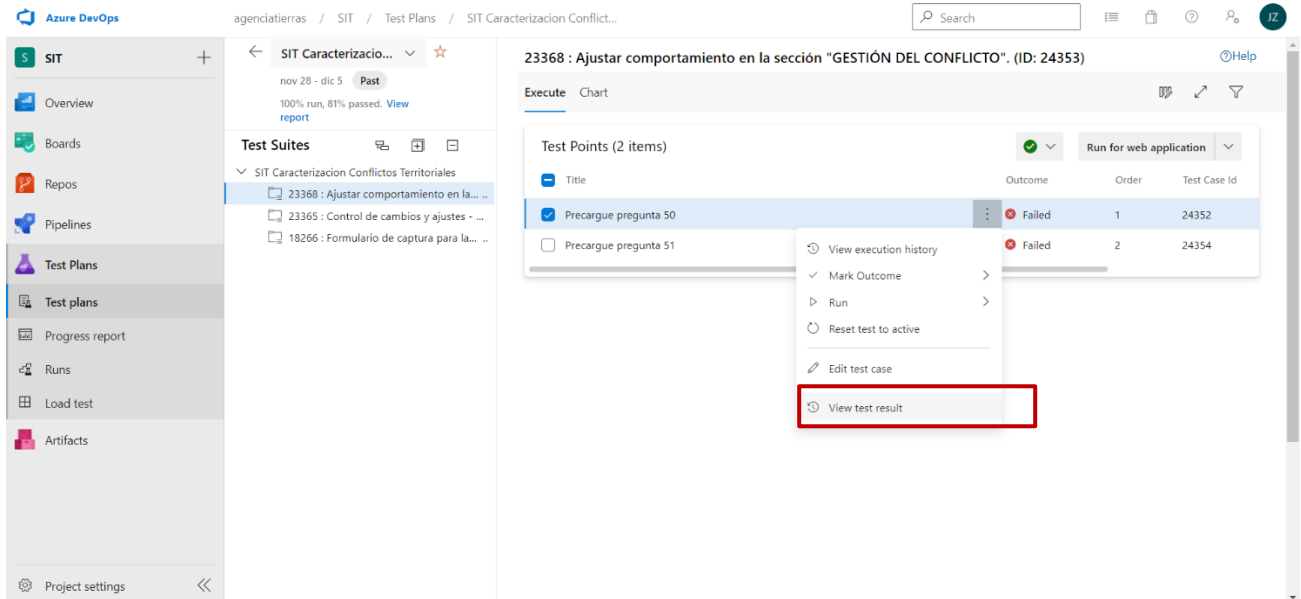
Azure DevOps agenciatierras / SIT / Test Plans / SIT Caracterizacion Conflict...

Search

JZ

S SIT +

Overview

Boards

Repos

Pipelines

Test Plans

Test plans

Progress report

Runs

Load test

Artifacts

Project settings

SIT Caracterizacio...

nov 28 - dic 5 Past

100% run, 81% passed. View report

Test Suites

SIT Caracterizacion Conflictos Territoriales

23368 : Ajustar comportamiento en la... ...

23365 : Control de cambios y ajustes - ...

18266 : Formulario de captura para la... ...

23368 : Ajustar comportamiento en la sección "GESTIÓN DEL CONFLICTO". (ID: 24353)

Help

Execute Chart

Test Points (2 items)

Run for web application

| Title | Outcome | Order | Test Case Id |
|---|---|---|---|
| Precargue pregunta 50 | Failed | 1 | 24352 |
| Precargue pregunta 51 | Failed | 2 | 24354 |

View execution history

Mark Outcome

Run

Reset test to active

Edit test case

View test result